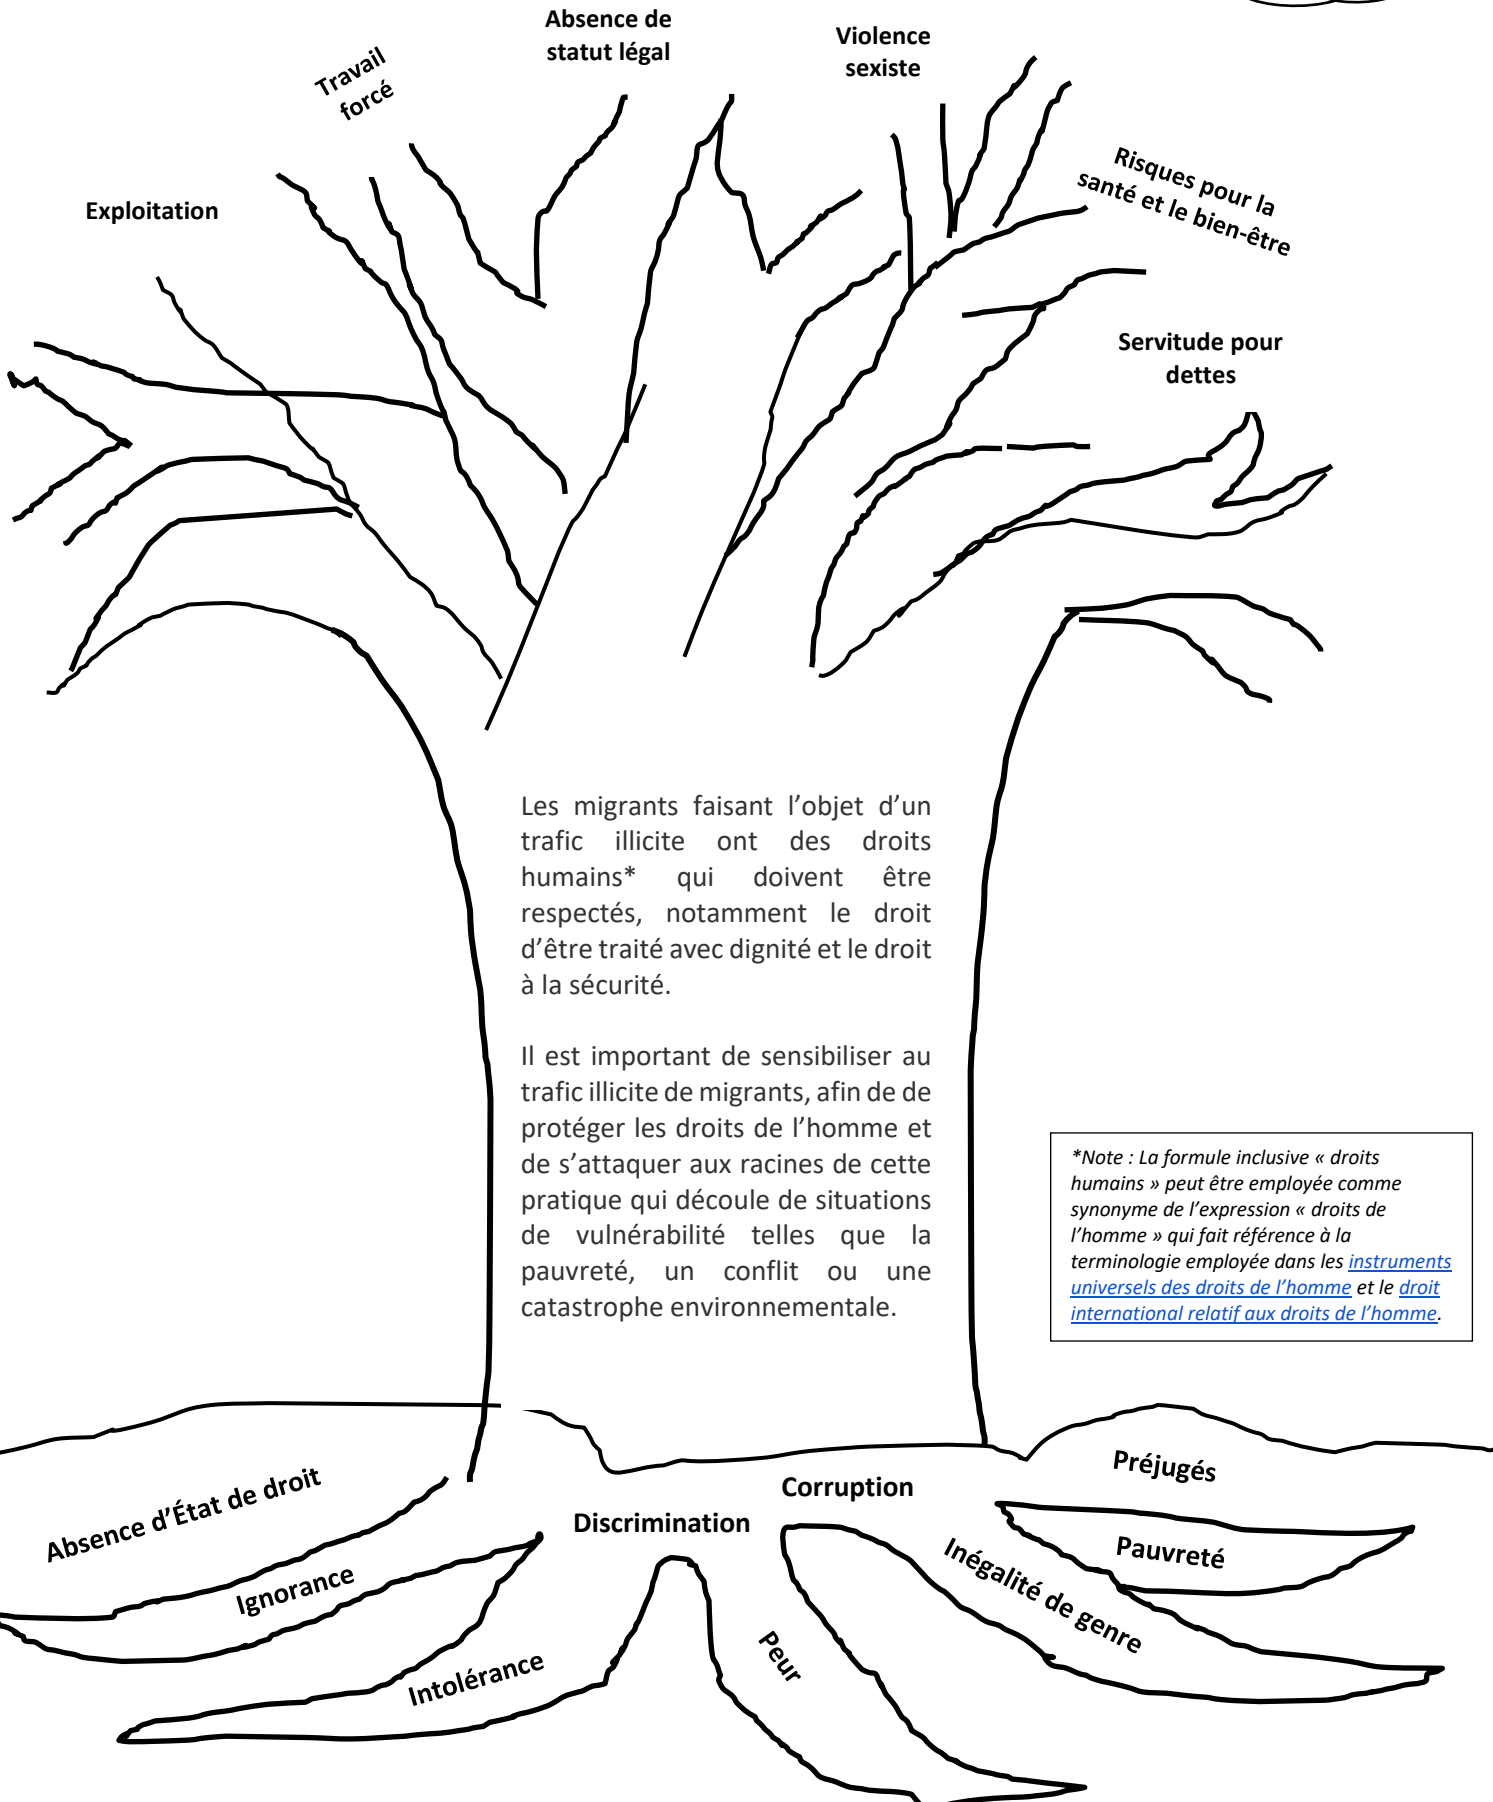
Absence de statut légal

Violence sexiste

Travail forcé

Exploitation

Risques pour la santé et le bien-être

Servitude pour dettes

Les migrants faisant l'objet d'un trafic illicite ont des droits humains* qui doivent être respectés, notamment le droit d'être traité avec dignité et le droit à la sécurité.

Il est important de sensibiliser au trafic illicite de migrants, afin de de protéger les droits de l'homme et de s'attaquer aux racines de cette pratique qui découle de situations de vulnérabilité telles que la pauvreté, un conflit ou une catastrophe environnementale.

*Note : La formule inclusive « droits humains » peut être employée comme synonyme de l'expression « droits de l'homme » qui fait référence à la terminologie employée dans les instruments universels des droits de l'homme et le droit international relatif aux droits de l'homme.

Absence d'État de droit

Ignorance

Intolérance

Discrimination

Corruption

Peur

Préjugés

Pauvreté

Inégalité de genre